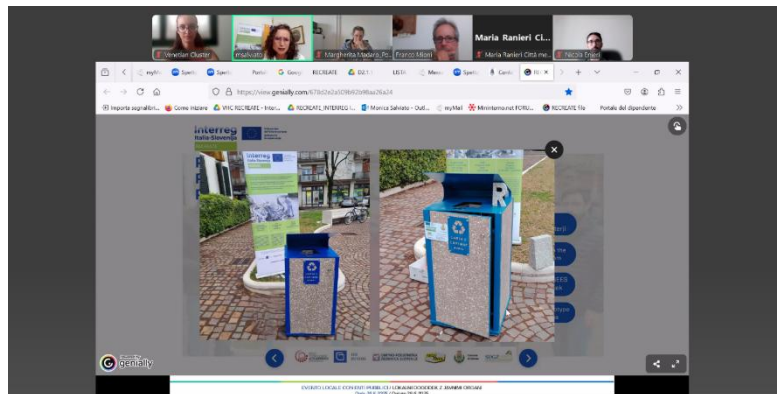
Venetian Cluster
msalviato
Margherita Madaro, Po...
Franco Miani
Maria Ranieri Cl...
Maria Ranieri Città me...
Nicola Eriani

myAr...
Sperl...
Sperl...
Portal
Goog
RECREATE
BLE
LISTA
Messa
Sperl...
Genia
RE

https://view.genially.com/678d2e2a509b62b98aa26a24

Importa segnalibri...
Come iniziare
VMC RECREATE - Inter...
RECREATE_INTERREG ...
Monica Salviato - Outl...
myMail
Ministero.net FORU...
RECREATE file
Portale del dipendente

Interreg
Italia-Slovenija

Interreg
Italia-Slovenija

R

genially

EVENTO LOCALE CONSORTIUM LOKALNI DOGODEK Z JAVNIMA ORGANI